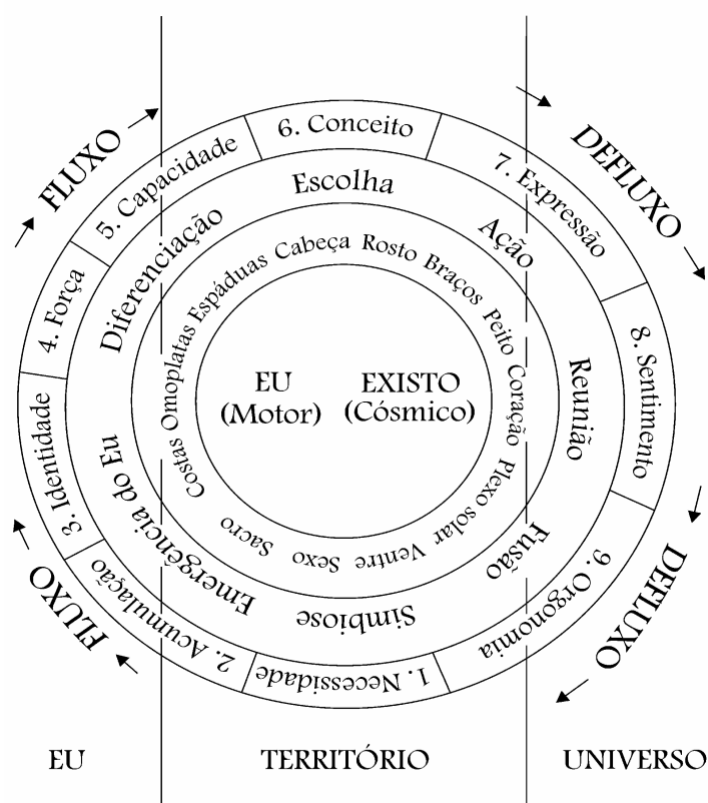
FLUXO

DEFLUXO

FLUXO

DEFLUXO

6. Conceito

7. Expressão

8. Sentimento

9. Orgonomia

1. Necessidade

2. Acumulação

3. Identidade

4. Força

5. Capacidade

Escolha

Ação

Reunião

Fusão

Simbiose

Emergência do Eu

Diferenciação

Cabeça Rosto Braços Peito Coração Plexo solar Ventre Sexo Sacro Costas Omoplatas Espáduas

EU
(Motor)

EXISTO
(Cósmico)

EU

TERRITÓRIO

UNIVERSO